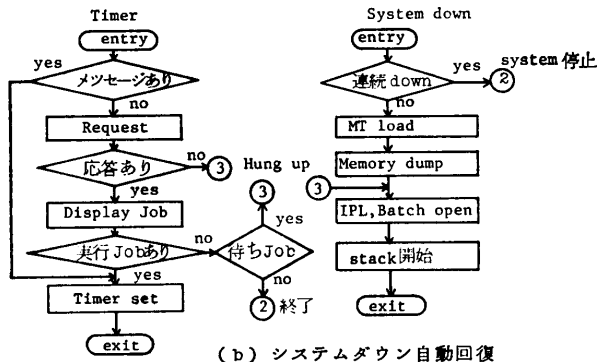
Timer

entry

yes

メッセージあり

no

Request

応答あり

no

3

Hung up

yes

Display Job

3

yes

走行Jobあり

no

待ちJob

yes

no

Timer set

2 終了

exit

System down

entry

連続 down

yes

2

system停止

no

MT load

Memory dump

3

IPL, Batch open

stack開始

exit

(b) システムダウン自動回復